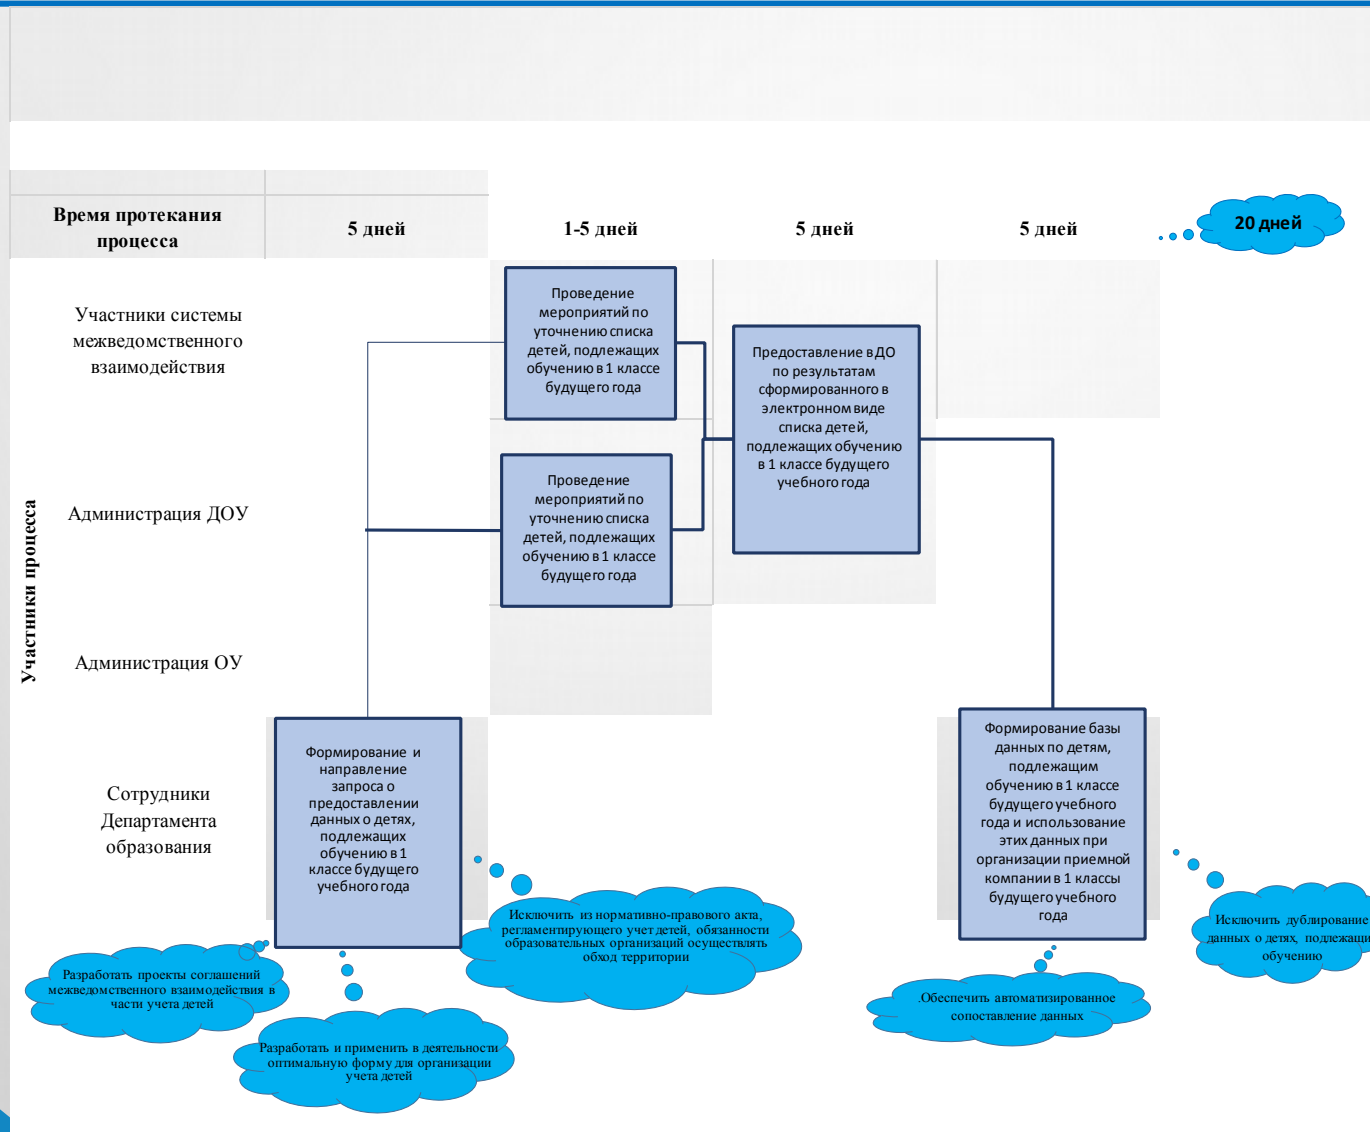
Время протекания процесса

5 дней

1-5 дней

5 дней

5 дней

20 дней

Участники процесса

Участники системы межведомственного взаимодействия

Администрация ДОУ

Администрация ОУ

Сотрудники Департамента образования

Проведение мероприятий по уточнению списка детей, подлежащих обучению в 1 классе будущего года

Проведение мероприятий по уточнению списка детей, подлежащих обучению в 1 классе будущего года

Предоставление в ДО по результатам сформированного в электронном виде списка детей, подлежащих обучению в 1 классе будущего учебного года

Формирование и направление запроса о предоставлении данных о детях, подлежащих обучению в 1 классе будущего учебного года

Формирование базы данных по детям, подлежащим обучению в 1 классе будущего учебного года и использование этих данных при организации приемной компании в 1 классы будущего учебного года

Разработать проекты соглашений межведомственного взаимодействия в части учета детей

Разработать и применить в деятельности оптимальную форму для организации учета детей

Исключить из нормативно-правового акта, регламентирующего учет детей, обязанности образовательных организаций осуществлять обход территории

Обеспечить автоматизированное сопоставление данных

Исключить дублирование данных о детях, подлежащих обучению